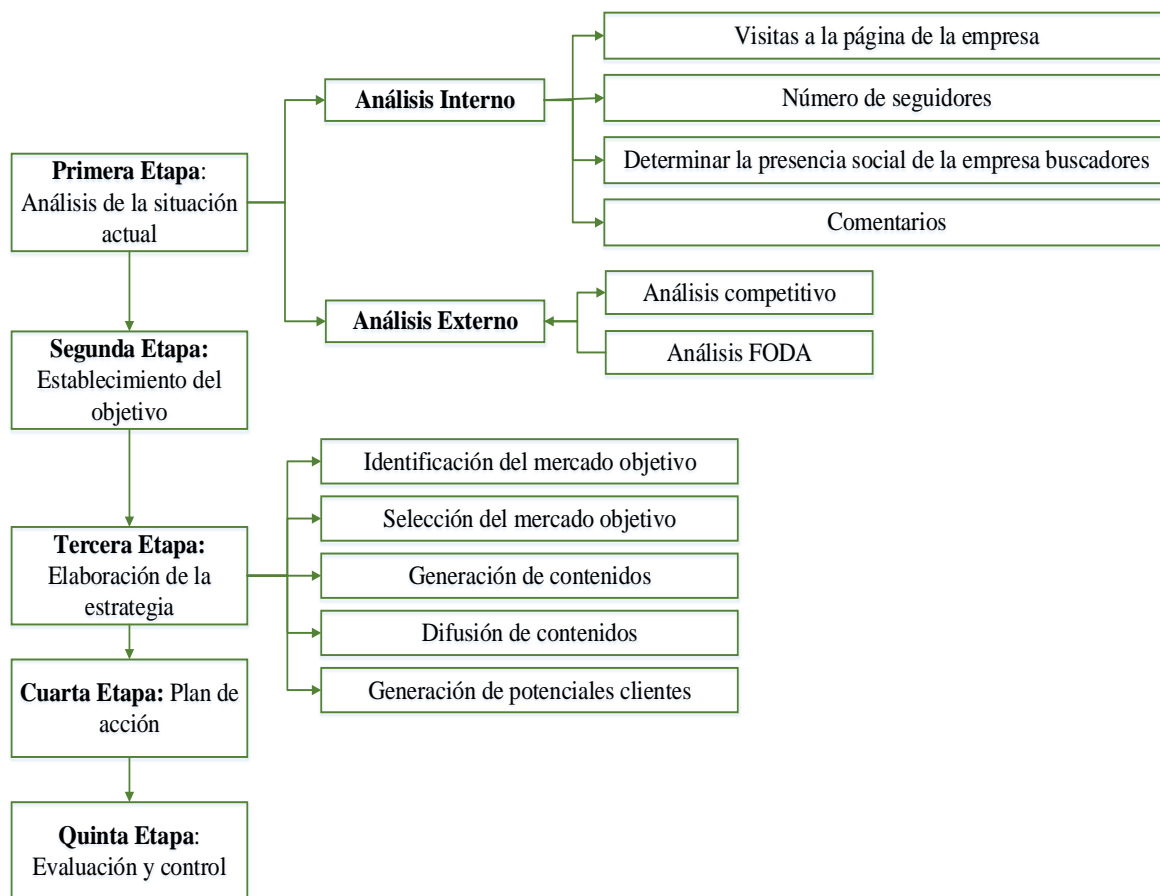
Primera Etapa: Análisis de la situación actual

Análisis Interno

Visitas a la página de la empresa

Número de seguidores

Determinar la presencia social de la empresa buscadores

Comentarios

Análisis Externo

Análisis competitivo

Análisis FODA

Segunda Etapa: Establecimiento del objetivo

Tercera Etapa: Elaboración de la estrategia

Identificación del mercado objetivo

Selección del mercado objetivo

Generación de contenidos

Difusión de contenidos

Generación de potenciales clientes

Cuarta Etapa: Plan de acción

Quinta Etapa: Evaluación y control